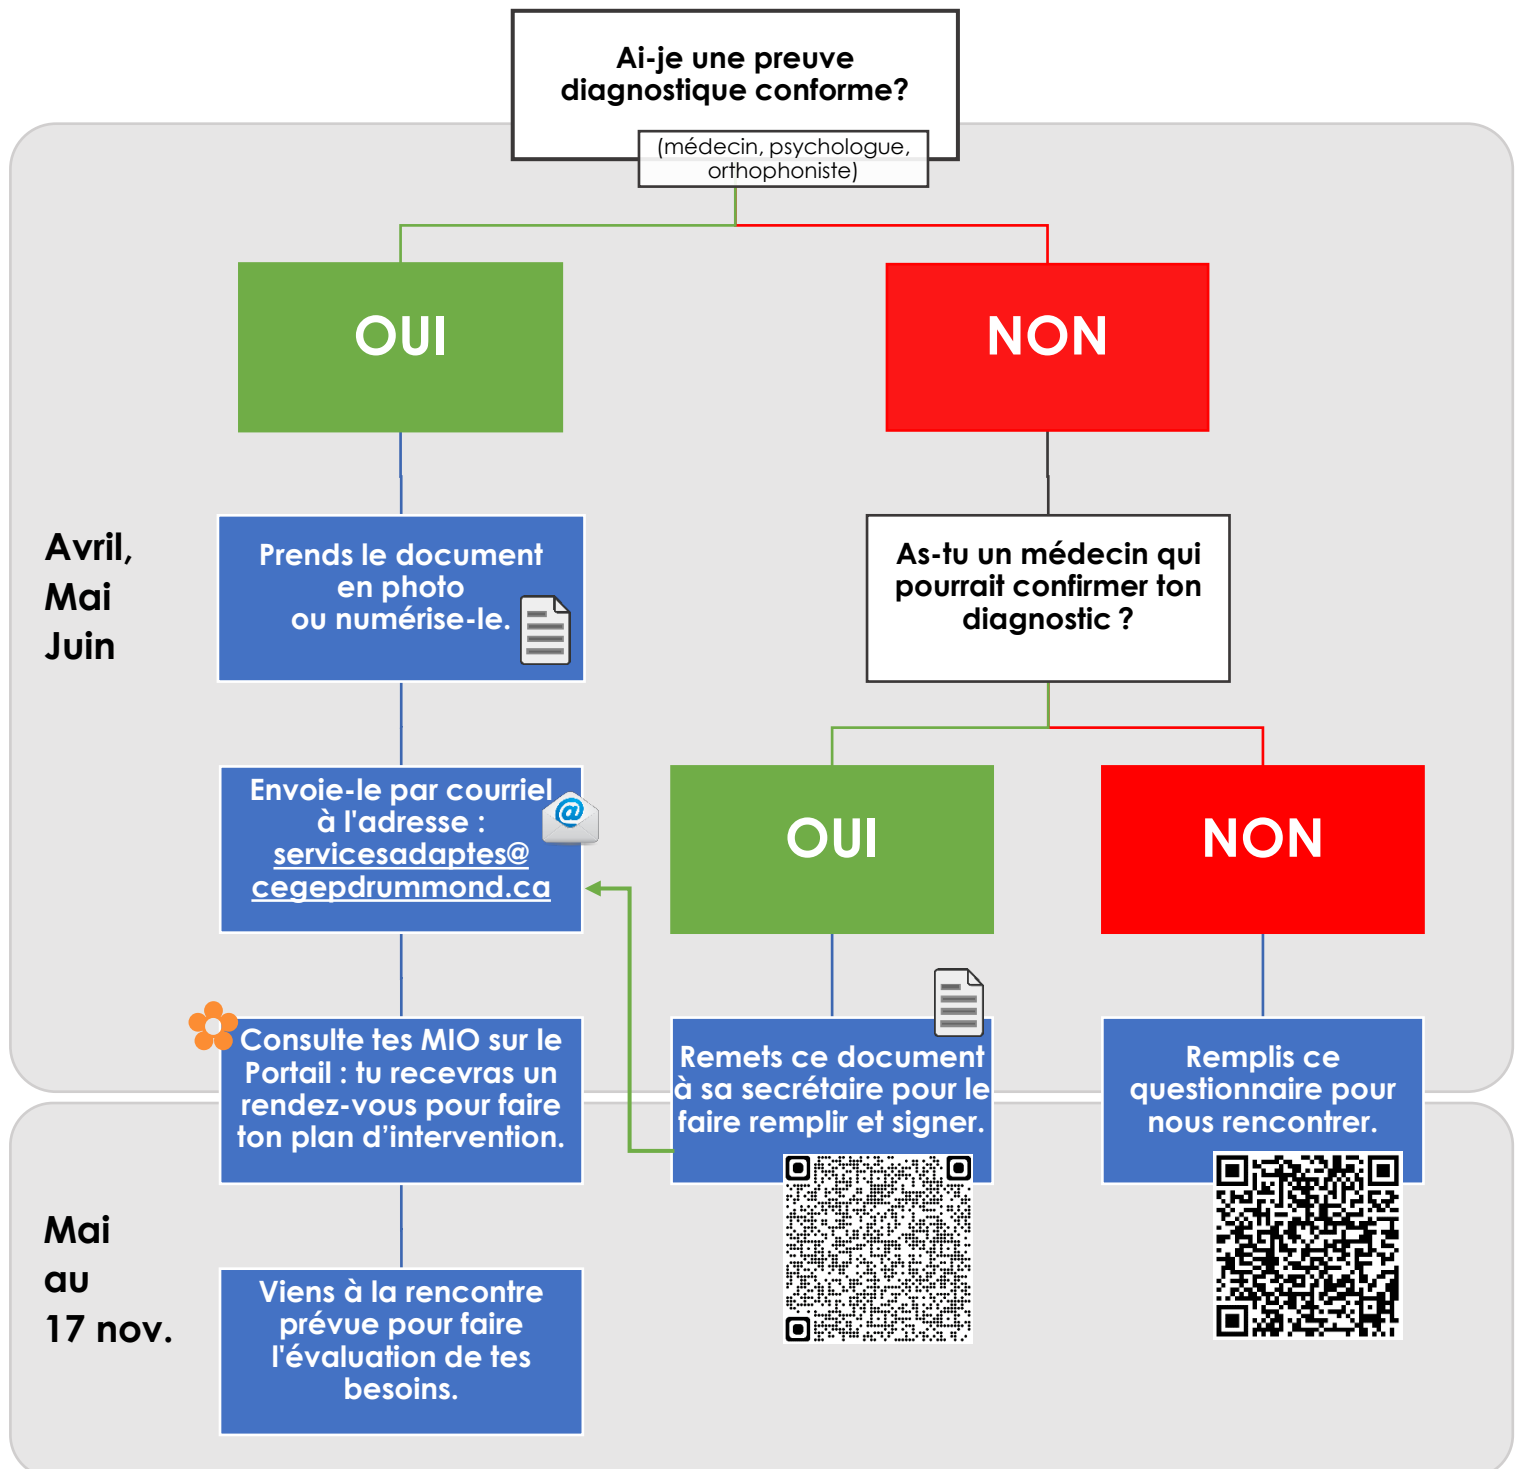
Ai-je une preuve diagnostique conforme?

(médecin, psychologue, orthophoniste)

OUI

NON

Avril, Mai Juin

Prends le document en photo ou numérise-le.

As-tu un médecin qui pourrait confirmer ton diagnostic ?

Envoie-le par courriel à l'adresse : servicesadaptes@ cegepdrummond.ca

OUI

NON

Consulte tes MIO sur le Portail : tu recevras un rendez-vous pour faire ton plan d'intervention.

Remets ce document à sa secrétaire pour le faire remplir et signer.

Remplis ce questionnaire pour nous rencontrer.

Mai au 17 nov.

Viens à la rencontre prévue pour faire l'évaluation de tes besoins.